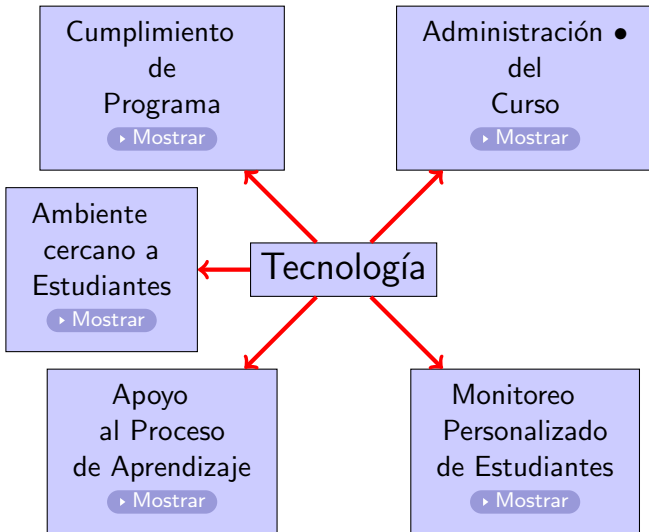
Cumplimiento de Programa
Mostrar

Administración • del Curso
Mostrar

Ambiente cercano a Estudiantes
Mostrar

Tecnología

Apoyo al Proceso de Aprendizaje
Mostrar

Monitoreo Personalizado de Estudiantes
Mostrar